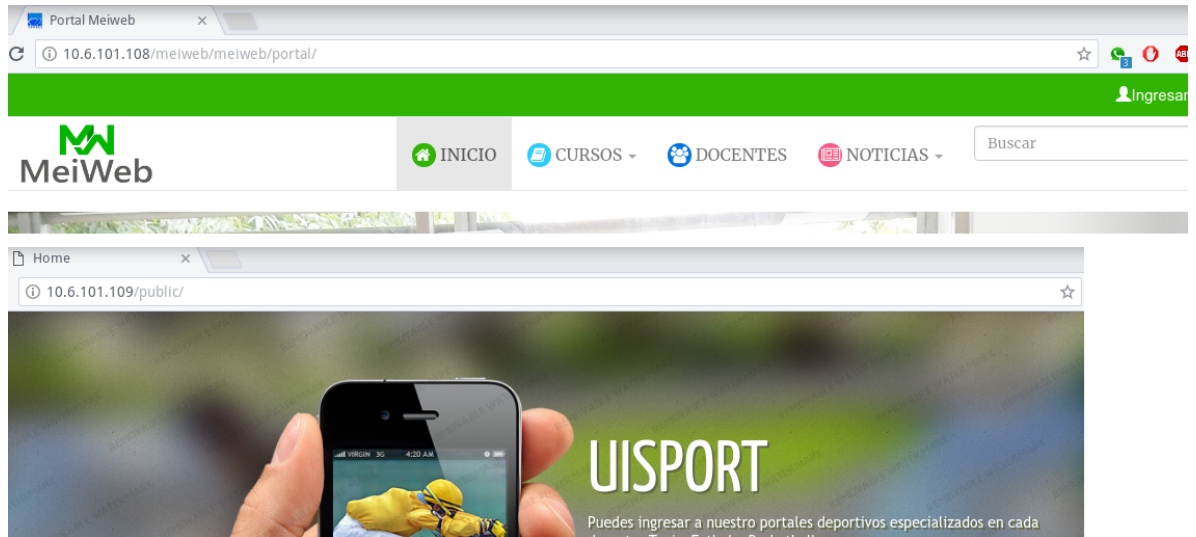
Portal Meiweb ×
10.6.101.108/meiweb/meiweb/portal/
3
ABP
Ingresar
MW
MeiWeb
INICIO
CURSOS
DOCENTES
NOTICIAS
Buscar

Home ×
10.6.101.109/public/
VIRGIN 3G 4:20 AM
UISPORT
Puedes ingresar a nuestro portales deportivos especializados en cada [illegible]